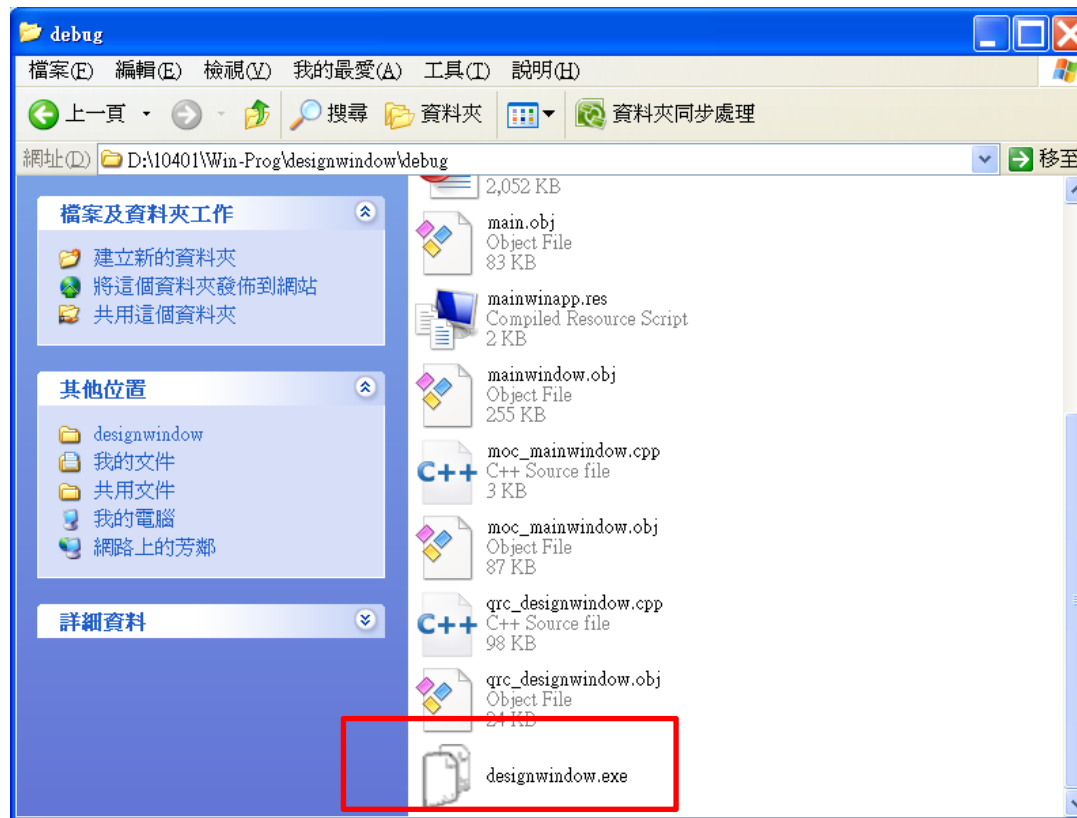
debug

檔案(F) 編輯(E) 檢視(V) 我的最愛(A) 工具(T) 說明(H)

上一頁 搜尋 資料夾 資料夾同步處理

網址(D) D:\10401\Win-Prog\designwindow\debug 移至

檔案及資料夾工作
建立新的資料夾
將這個資料夾發佈到網站
共用這個資料夾

其他位置
designwindow
我的文件
共用文件
我的電腦
網路上的芳鄰

詳細資料

2,052 KB

main.obj
Object File
83 KB

mainwinapp.res
Compiled Resource Script
2 KB

mainwindow.obj
Object File
255 KB

moc_mainwindow.cpp
C++ Source file
3 KB

moc_mainwindow.obj
Object File
87 KB

qrc_designwindow.cpp
C++ Source file
98 KB

qrc_designwindow.obj
Object File
24 KB

designwindow.exe